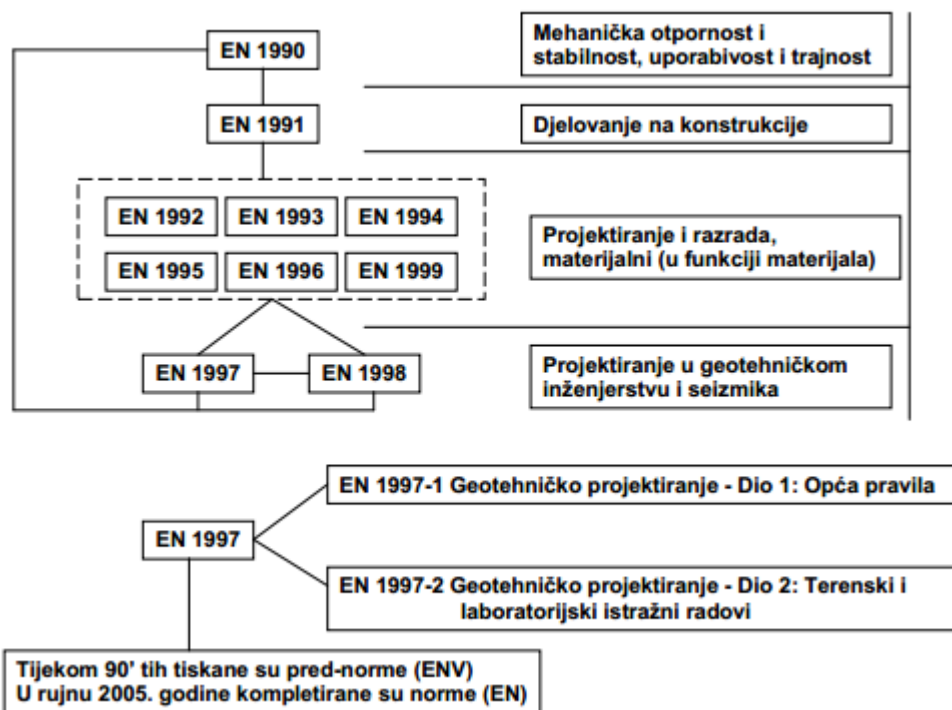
EN 1990

Mehanička otpornost i stabilnost, uporabivost i trajnost

EN 1991

Djelovanje na konstrukcije

EN 1992 EN 1993 EN 1994

EN 1995 EN 1996 EN 1999

Projektiranje i razrada, materijalni (u funkciji materijala)

EN 1997 EN 1998

Projektiranje u geotehničkom inženjerstvu i seizmika

EN 1997

EN 1997-1 Geotehničko projektiranje - Dio 1: Opća pravila

EN 1997-2 Geotehničko projektiranje - Dio 2: Terenski i laboratorijski istražni radovi

Tijekom 90' tih tiskane su pred-norme (ENV)
U rujnu 2005. godine kompletirane su norme (EN)